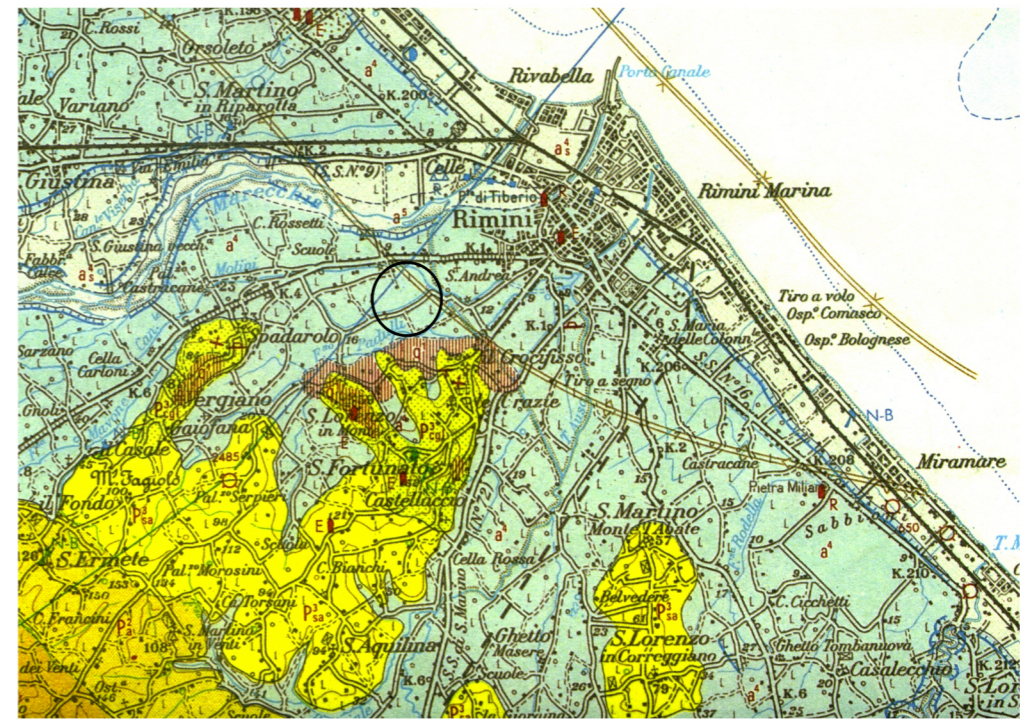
C. Rossi
Orsoleto
K. 198
E
a⁴
Rivabella
Porto Canale
S. Martino in Riparotta
ale
Variano
K. 200
N-B
K. 2
a⁴ₛ
S. S. N. 9
Colle
Giustina
Pal. Tombia
F. Marecchia
di Tiberio
R
Rimini Marina
C. Rossetti
a⁴
Rimini
F
S. Giustina vecch.
Scuole
a⁴
K. 1
a⁴ₛ
Fabbr.
Pal. Castracane
Molini
K. 4
S. Andrea
Tiro a volo
Osp. Comasco
Spadarolo
K. 1
S. Maria delle Colonn
Osp. Bolognese
Sarzano
Cella Carloni
Crocifisso
K. 6
K. 206
Tiro a segno
Vergiano
Gnoli
S. Lorenzo in Monte
Grazie
Gaiofana
485
N-B
Casale
S. Fortunato
K. 2
Castracane
Miramare
Fondo
M. Faggiolo
Pal. Serpieri
Castellaccio
208
Pietra Miliare
R
Sabbio
E
S. Martino Monte l'Abate
650
S. Ermete
Pal. Morosini
Scuole
C. Bianchi
Cella Rossa
a⁴
T. M
C. Franchini
C. Torsani
Belvedere
C. Cicchetti
K. 210
S. Martino in Venti
S. Aquilina
Ghetto Masere
S. Lorenzo in Correggiano
Ghetto Tombanuova
Casalecchio
dei Venti
Scuole
K. 6
K. 212
S. Lo